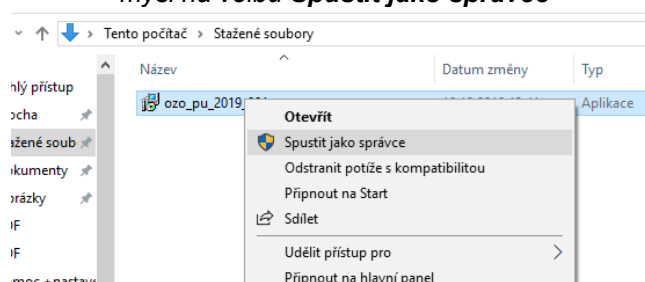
myší na volbu Spustit jako správce

Tento počítač › Stažené soubory

hlý přístup
ocha
ažené soub
okumenty
rázky
F
F
moc + nastav

Název
Datum změny
Typ
ozo_pu_2019_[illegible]
Aplikace

Otevřít
Spustit jako správce
Odstranit potíže s kompatibilitou
Připnout na Start
Sdílet
Udělit přístup pro
Připnout na hlavní panel